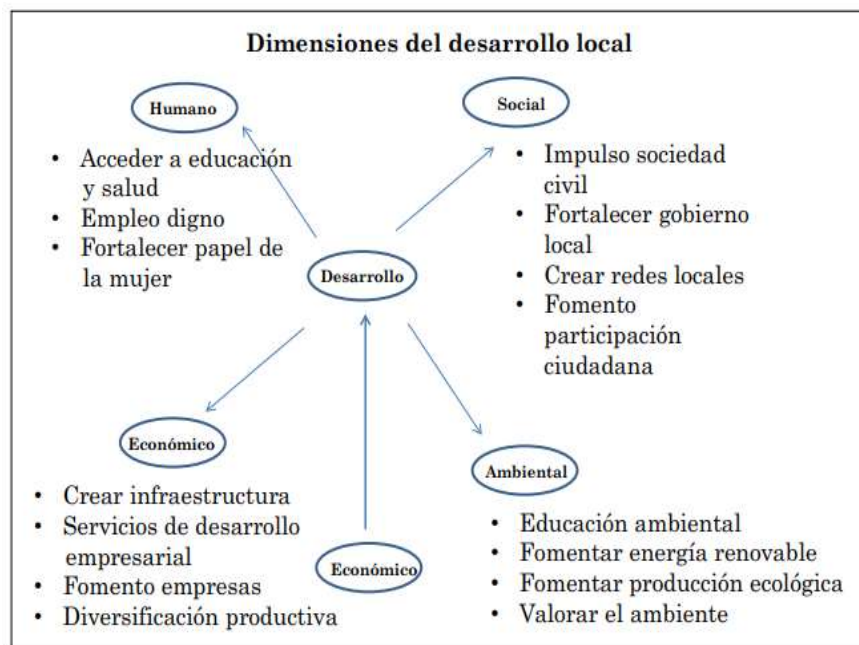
Dimensiones del desarrollo local

Humano

- Acceder a educación y salud
- Empleo digno
- Fortalecer papel de la mujer

Social

- Impulso sociedad civil
- Fortalecer gobierno local
- Crear redes locales
- Fomento participación ciudadana

Desarrollo

Económico

- Crear infraestructura
- Servicios de desarrollo empresarial
- Fomento empresas
- Diversificación productiva

Económico

Ambiental

- Educación ambiental
- Fomentar energía renovable
- Fomentar producción ecológica
- Valorar el ambiente